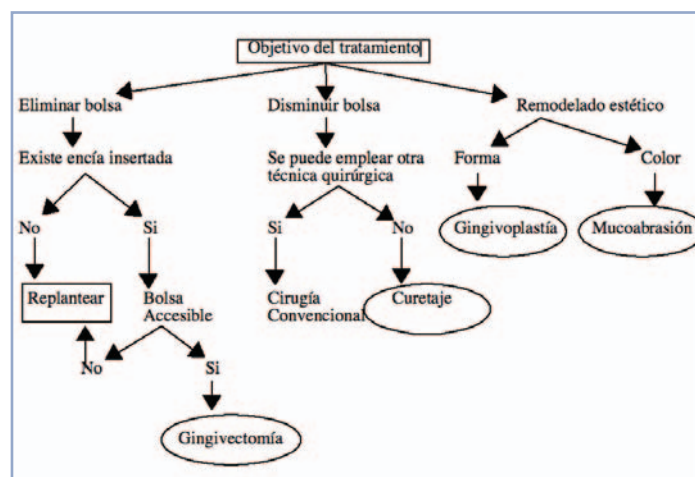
Objetivo del tratamiento

Eliminar bolsa

Existe encía insertada

No

Replantear

Si

Bolsa Accesible

No

Si

Gingivectomía

Disminuir bolsa

Se puede emplear otra técnica quirúrgica

Si

Cirugía Convencional

No

Curetaje

Remodelado estético

Forma

Gingivoplastía

Color

Mucoabrasión